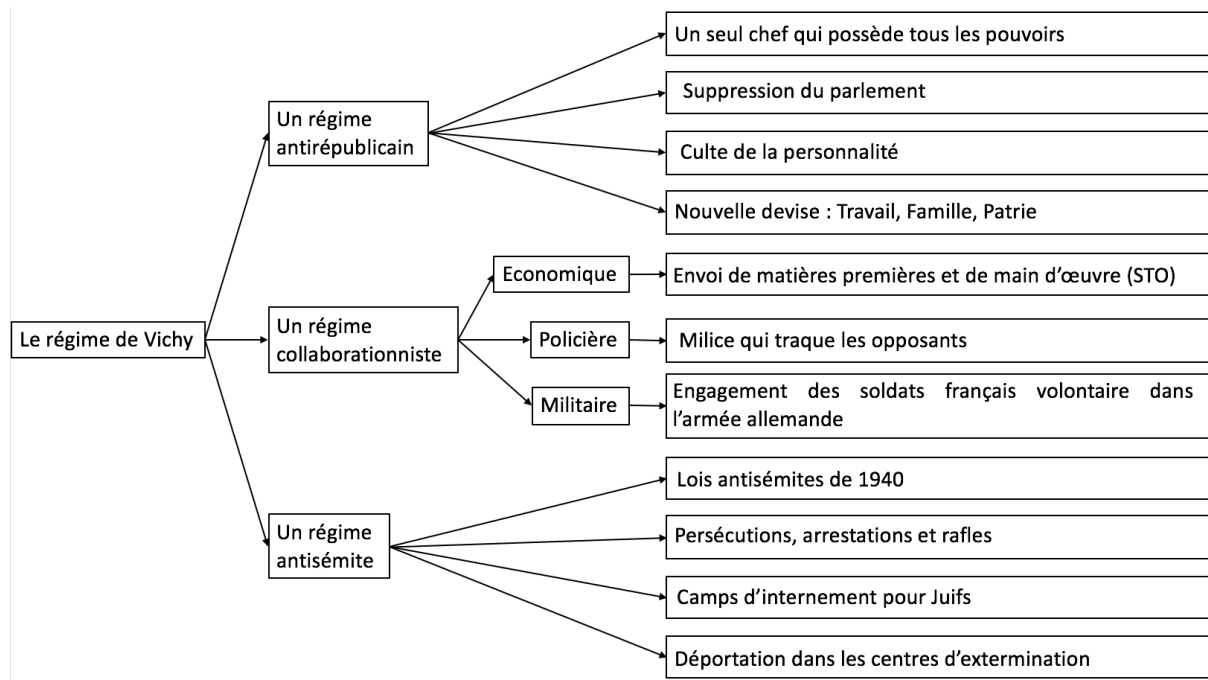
Le régime de Vichy

Un régime antirépublicain

Un seul chef qui possède tous les pouvoirs

Suppression du parlement

Culte de la personnalité

Nouvelle devise : Travail, Famille, Patrie

Un régime collaborationniste

Economique

Envoi de matières premières et de main d'œuvre (STO)

Policière

Milice qui traque les opposants

Militaire

Engagement des soldats français volontaire dans l'armée allemande

Un régime antisémite

Lois antisémites de 1940

Persécutions, arrestations et rafles

Camps d'internement pour Juifs

Déportation dans les centres d'extermination